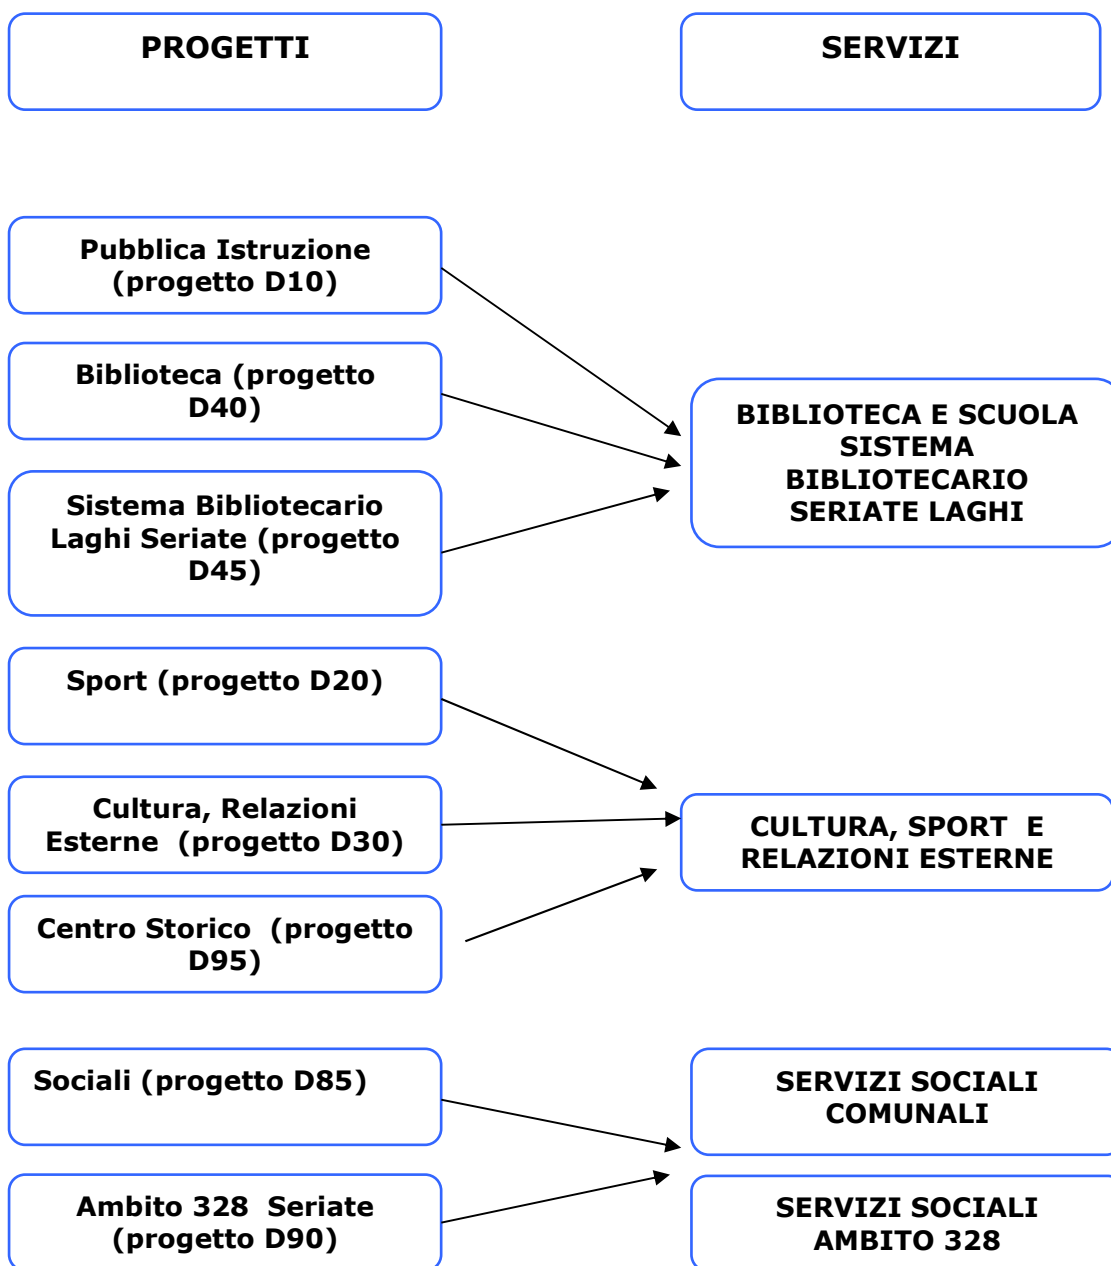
PROGETTI

SERVIZI

Pubblica Istruzione (progetto D10)

Biblioteca (progetto D40)

Sistema Bibliotecario Laghi Seriate (progetto D45)

BIBLIOTECA E SCUOLA SISTEMA BIBLIOTECARIO SERIATE LAGHI

Sport (progetto D20)

Cultura, Relazioni Esterne (progetto D30)

Centro Storico (progetto D95)

CULTURA, SPORT E RELAZIONI ESTERNE

Sociali (progetto D85)

Ambito 328 Seriate (progetto D90)

SERVIZI SOCIALI COMUNALI

SERVIZI SOCIALI AMBITO 328